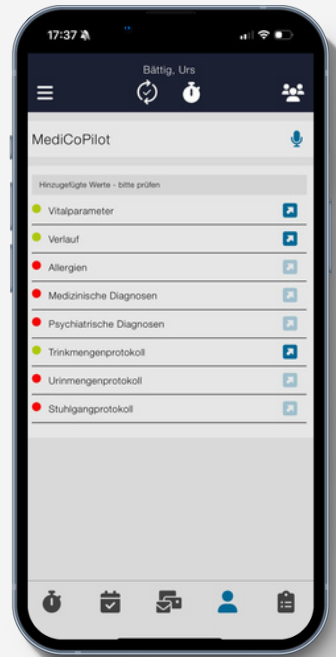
17:37

Bättig, Urs

MediCoPilot

Hinzugefügte Werte - bitte prüfen

Vitalparameter

Verlauf

Allergien

Medizinische Diagnosen

Psychiatrische Diagnosen

Trinkmengenprotokoll

Urinmengenprotokoll

Stuhlgangprotokoll